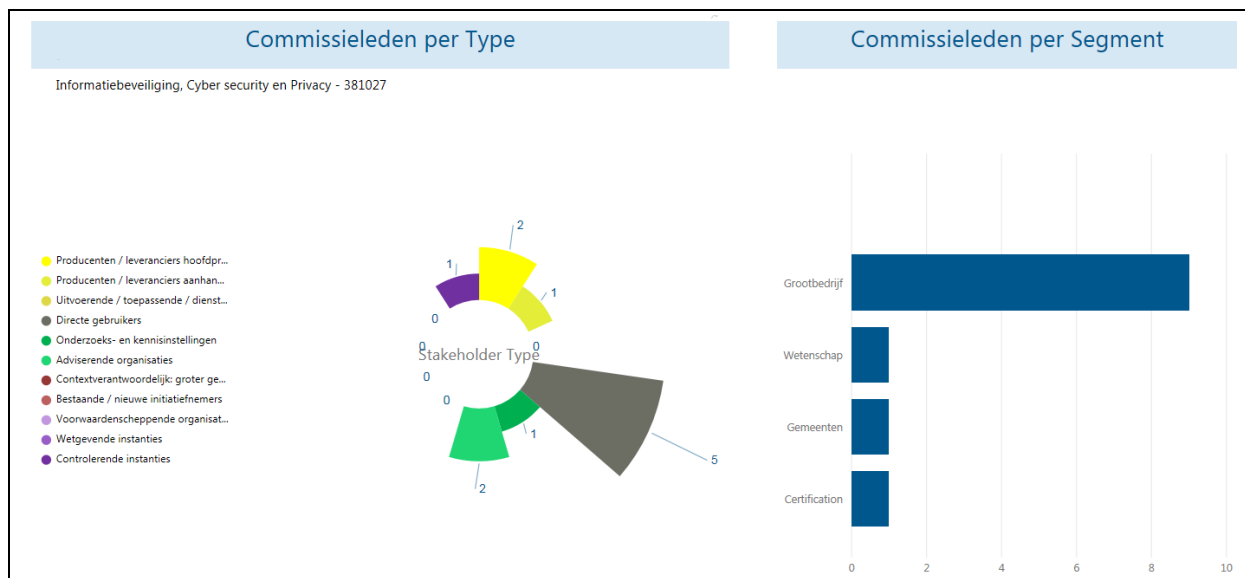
Commissieleden per Type

Informatiebeveiliging, Cyber security en Privacy - 381027

Producenten / leveranciers hoofdpr...
Producenten / leveranciers aanhan...
Uitvoerende / toepassende / dienst...
Directe gebruikers
Onderzoeks- en kennisinstellingen
Adviserende organisaties
Contextverantwoordelijk: groter ge...
Bestaande / nieuwe initiatiefnemers
Voorwaardenscheppende organisat...
Wetgevende instanties
Controlerende instanties

2
1
1
0
0
0
Stakeholder Type
0
0
1
5
2

Commissieleden per Segment

Grootbedrijf
Wetenschap
Gemeenten
Certification

0
2
4
6
8
10